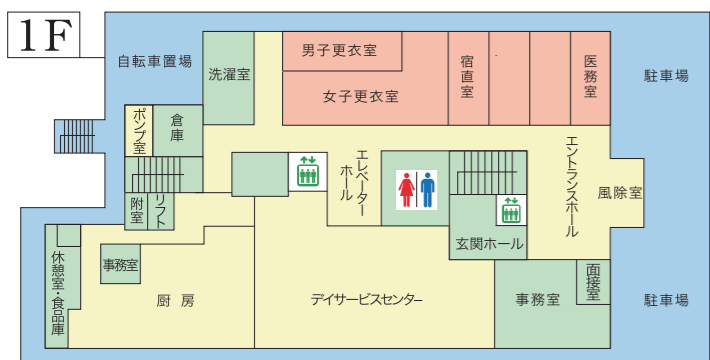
1F

自転車置場

洗濯室

男子更衣室

女子更衣室

宿直室

医務室

駐車場

ポンプ室

倉庫

エレベーターホール

エントランスホール

風除室

附室

リフト

玄関ホール

休憩室・食品庫

事務室

厨房

デイサービスセンター

事務室

面接室

駐車場